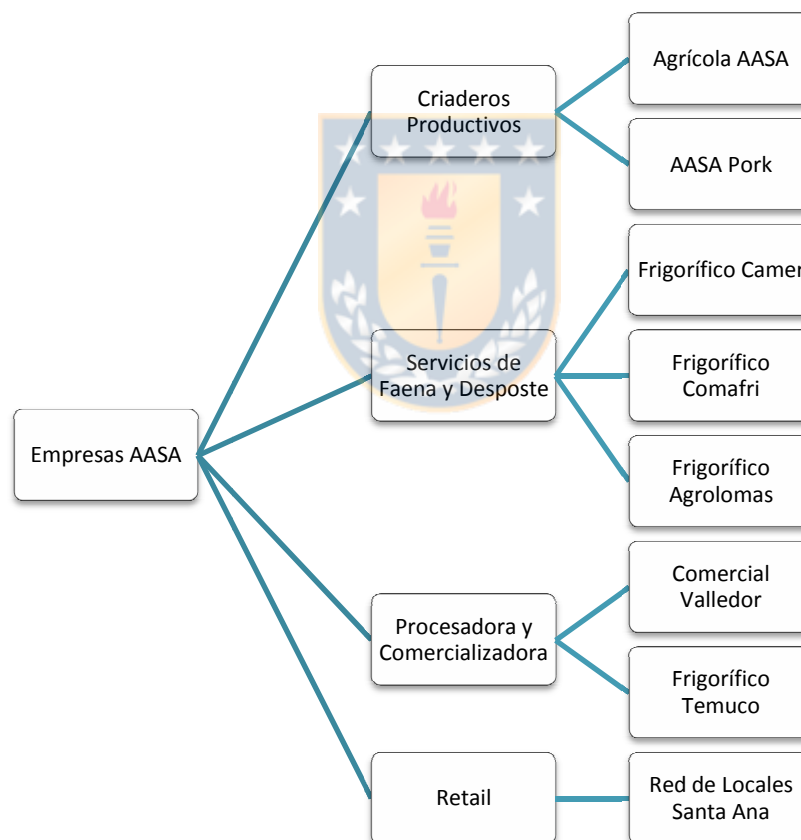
Empresas AASA

Criaderos Productivos

Agrícola AASA

AASA Pork

Servicios de Faena y Desposte

Frigorífico Camer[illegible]

Frigorífico Comafri

Frigorífico Agrolomas

Procesadora y Comercializadora

Comercial Valledor

Frigorífico Temuco

Retail

Red de Locales Santa Ana